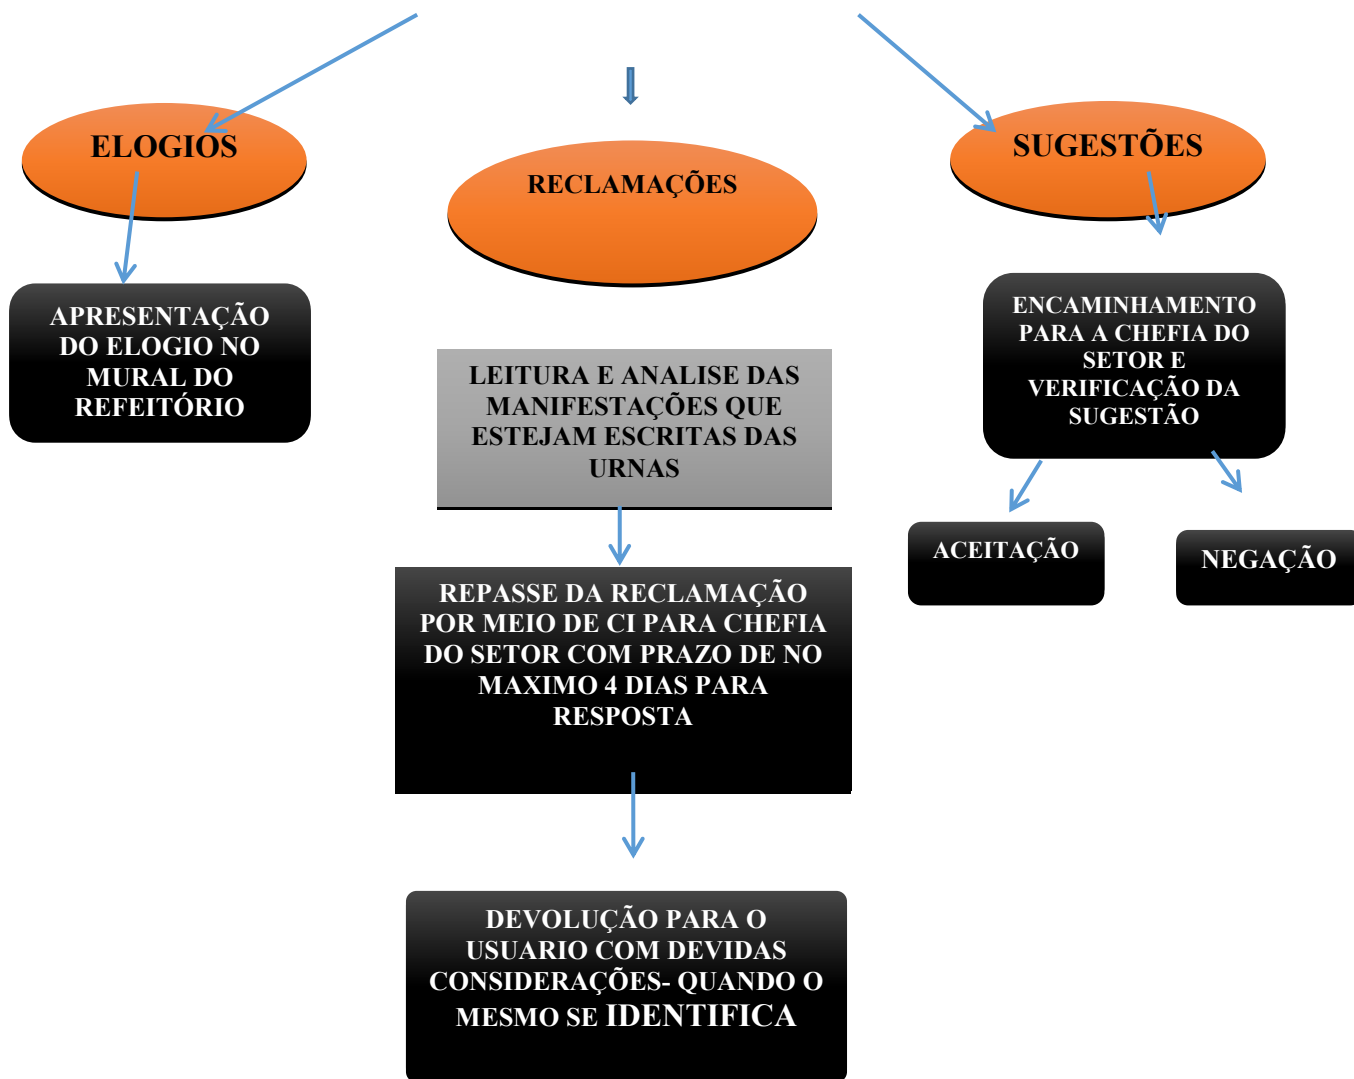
ELOGIOS

RECLAMAÇÕES

SUGESTÕES

APRESENTAÇÃO DO ELOGIO NO MURAL DO REFEITÓRIO

LEITURA E ANALISE DAS MANIFESTAÇÕES QUE ESTEJAM ESCRITAS DAS URNAS

REPASSE DA RECLAMAÇÃO POR MEIO DE CI PARA CHEFIA DO SETOR COM PRAZO DE NO MAXIMO 4 DIAS PARA RESPOSTA

DEVOLUÇÃO PARA O USUARIO COM DEVIDAS CONSIDERAÇÕES- QUANDO O MESMO SE IDENTIFICA

ENCAMINHAMENTO PARA A CHEFIA DO SETOR E VERIFICAÇÃO DA SUGESTÃO

ACEITAÇÃO

NEGAÇÃO